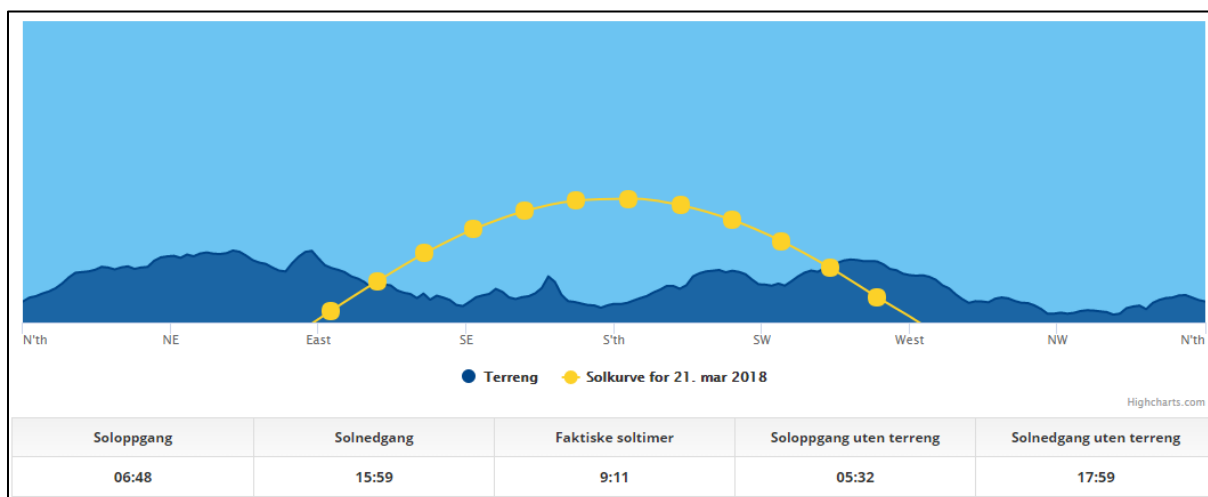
N'th NE East SE S'th SW West NW N'th

Terreng Solkurve for 21. mar 2018

Highcharts.com

| Soloppgang | Solnedgang | Faktiske soltimer | Soloppgang uten terreng | Solnedgang uten terreng |
|---|---|---|---|---|
| 06:48 | 15:59 | 9:11 | 05:32 | 17:59 |